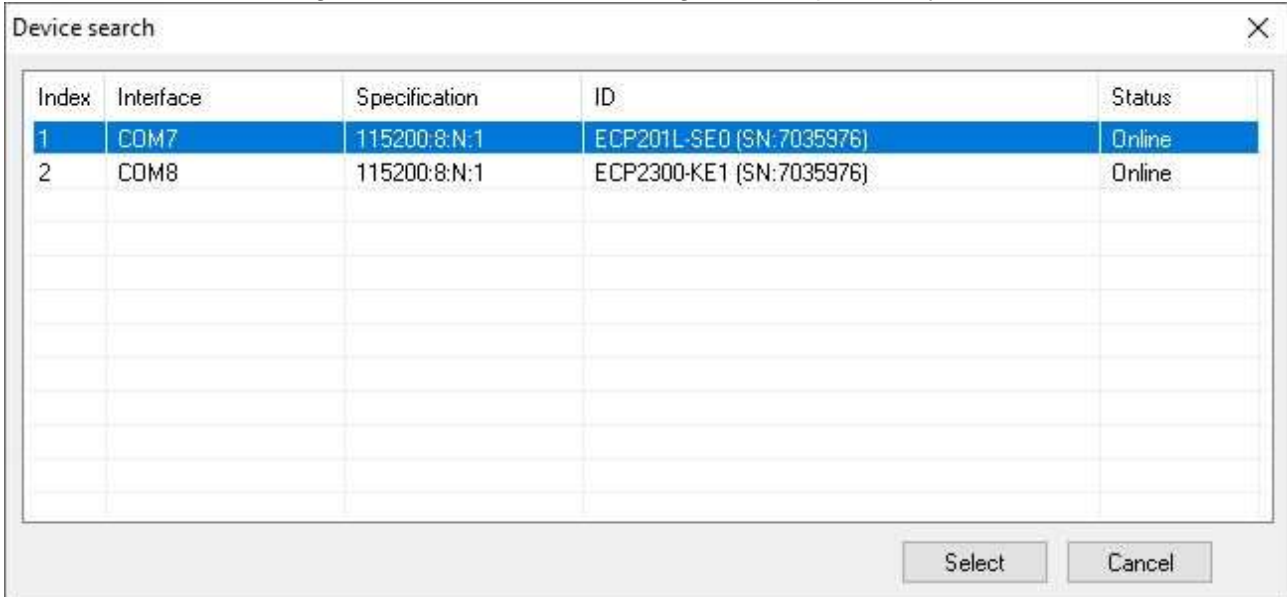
Device search

×

| Index | Interface | Specification | ID | Status |
|---|---|---|---|---|
| 1 | COM7 | 115200:8:N:1 | ECP201L-SE0 (SN:7035976) | Online |
| 2 | COM8 | 115200:8:N:1 | ECP2300-KE1 (SN:7035976) | Online |

Select Cancel